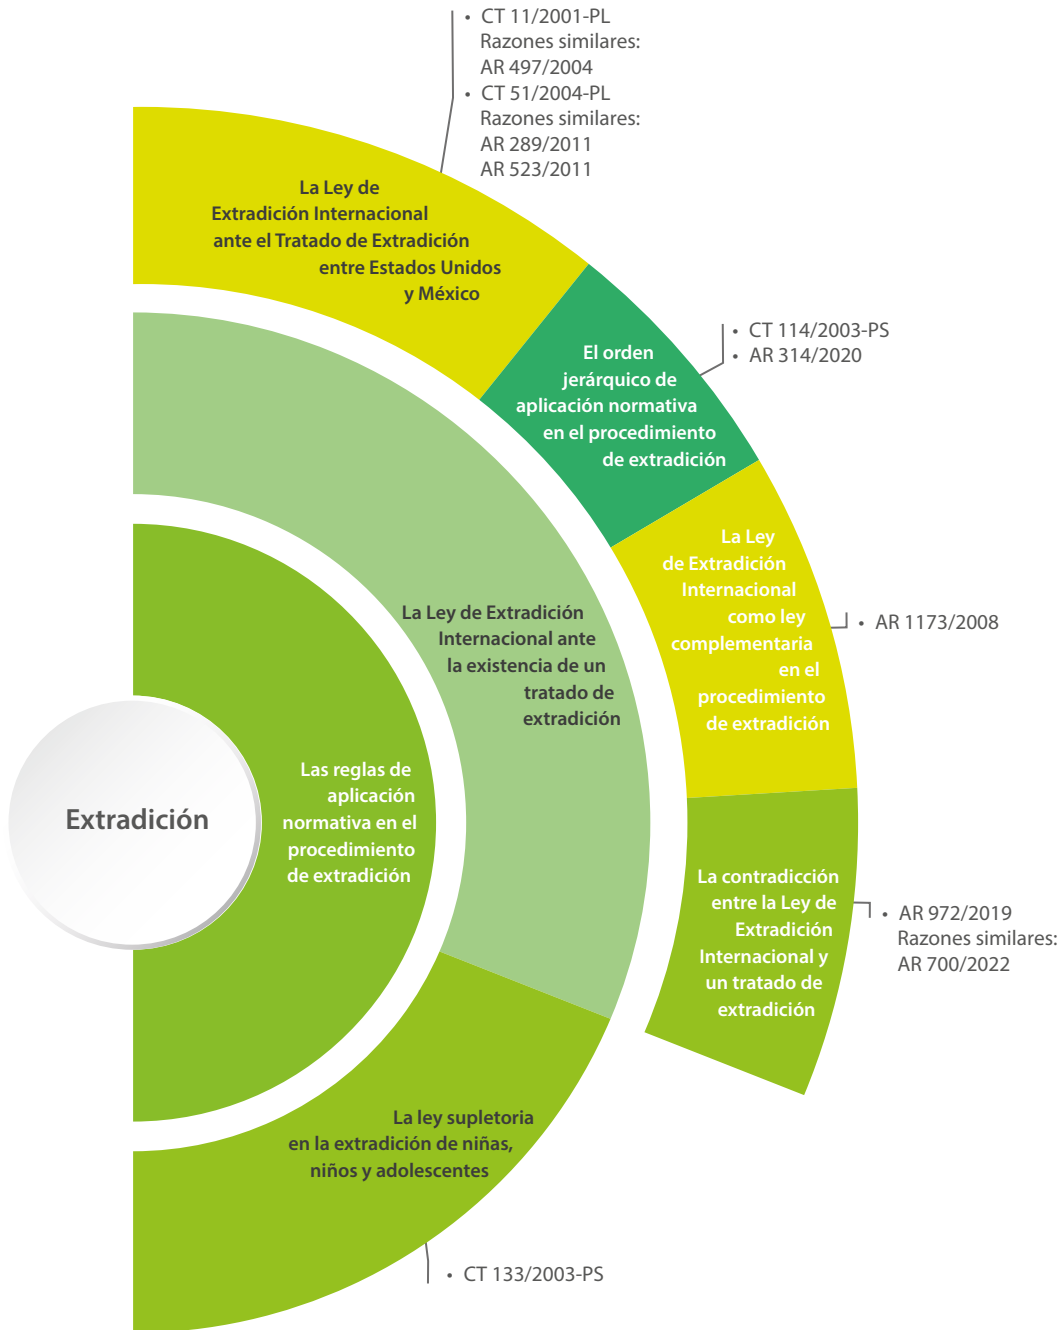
- CT 11/2001-PL
Razones similares:
AR 497/2004
- CT 51/2004-PL
Razones similares:
AR 289/2011
AR 523/2011

La Ley de Extradición Internacional ante el Tratado de Extradición entre Estados Unidos y México

- CT 114/2003-PS
- AR 314/2020

El orden jerárquico de aplicación normativa en el procedimiento de extradición

La Ley de Extradición Internacional como ley complementaria en el procedimiento de extradición

- AR 1173/2008

La Ley de Extradición Internacional ante la existencia de un tratado de extradición

Extradición

Las reglas de aplicación normativa en el procedimiento de extradición

La contradicción entre la Ley de Extradición Internacional y un tratado de extradición

- AR 972/2019
Razones similares:
AR 700/2022

La ley supletoria en la extradición de niñas, niños y adolescentes

- CT 133/2003-PS